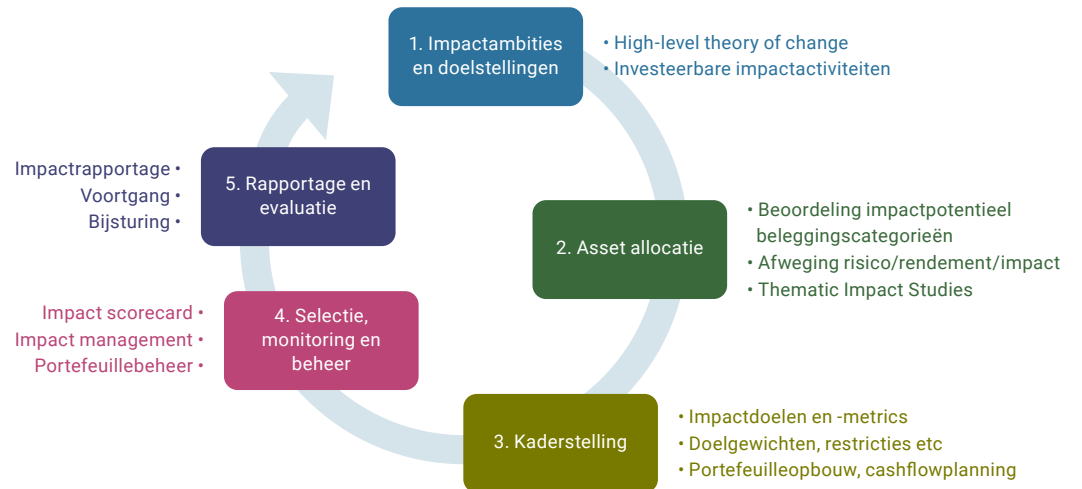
1. Impactambities en doelstellingen

• High-level theory of change
• Investeerbare impactactiviteiten

5. Rapportage en evaluatie

Impactrapportage •
Voortgang •
Bijsturing •

2. Asset allocatie

• Beoordeling impactpotentieel beleggingscategorieën
• Afweging risico/rendement/impact
• Thematic Impact Studies

4. Selectie, monitoring en beheer

Impact scorecard •
Impact management •
Portefeuillebeheer •

3. Kaderstelling

• Impactdoelen en -metrics
• Doelgewichten, restricties etc
• Portefeuilleopbouw, cashflowplanning